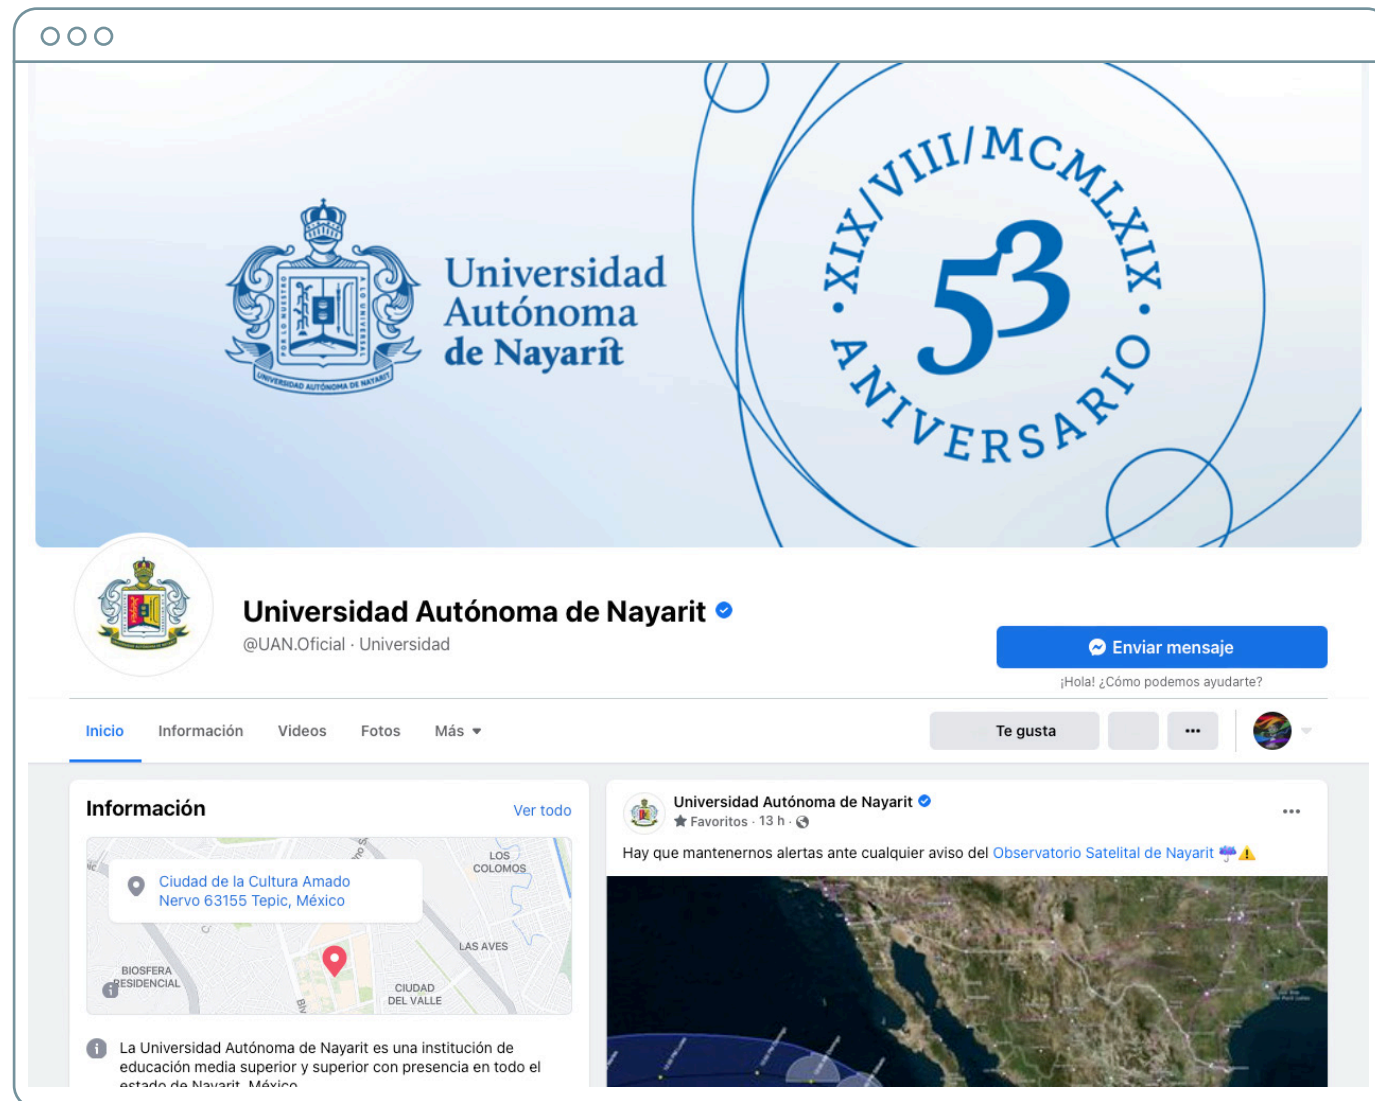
Universidad Autónoma de Nayarit

XIX/VIII/MCMLXIX · 53 ANIVERSARIO

Universidad Autónoma de Nayarit
@UAN.Oficial · Universidad

Enviar mensaje
¡Hola! ¿Cómo podemos ayudarte?

Inicio Información Videos Fotos Más

Te gusta ···

Información Ver todo

Ciudad de la Cultura Amado Nervo 63155 Tepic, México

LOS COLOMOS
LAS AVES
BIOSFERA RESIDENCIAL
CIUDAD DEL VALLE

La Universidad Autónoma de Nayarit es una institución de educación media superior y superior con presencia en todo el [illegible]

Universidad Autónoma de Nayarit
Favoritos · 13 h ·

Hay que mantenernos alertas ante cualquier aviso del Observatorio Satelital de Nayarit ☔⚠️